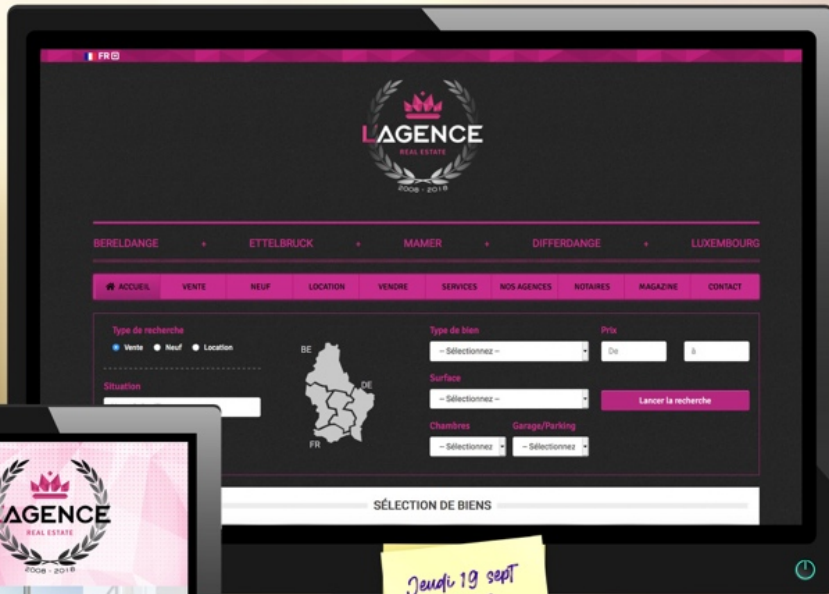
FR

L'AGENCE
REAL ESTATE
2008 - 2018

BERELDANGE • ETTELBRUCK • MAMER • DIFFERDANGE • LUXEMBOURG

ACCUEIL | VENTE | NEUF | LOCATION | VENDRE | SERVICES | NOS AGENCES | NOTAIRES | MAGAZINE | CONTACT

Type de recherche
Vente  Neuf  Location

Situation

BE
DE
FR

Type de bien
-- Sélectionnez --

Surface
-- Sélectionnez --

Chambres
-- Sélectionnez --

Garage/Parking
-- Sélectionnez --

Prix
De
à

Lancer la recherche

SÉLECTION DE BIENS

L'AGENCE
REAL ESTATE
2008 - 2018

Jeudi 19 sept